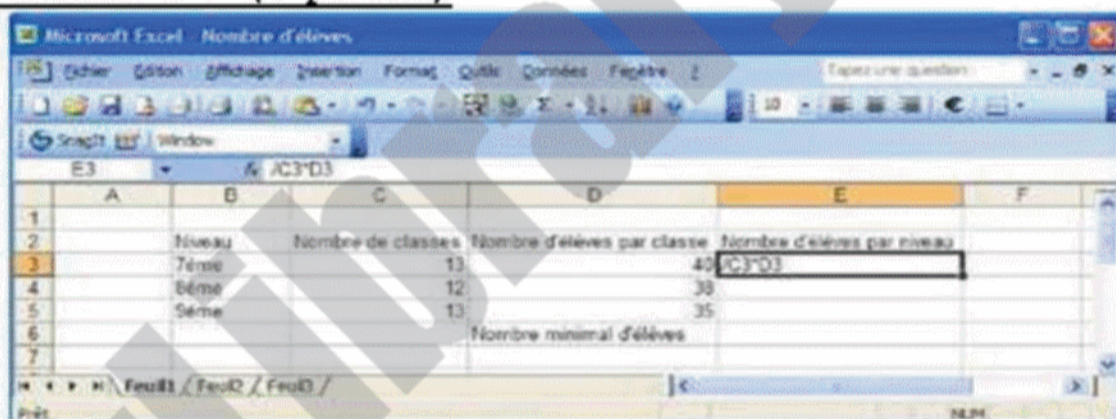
Microsoft Excel - Nombre d'élèves

Fichier Edition Affichage Insertion Format Outils Données Fenêtre ?

Tapez une question

10

Snagit Window

E3 =C3*D3

| | A | B | C | D | E | F |
|---|---|---|---|---|---|---|
| 1 | | | | | | |
| 2 | | Niveau | Nombre de classes | Nombre d'élèves par classe | Nombre d'élèves par niveau | |
| 3 | | 7ème | 13 | 40 | =C3*D3 | |
| 4 | | 8ème | 12 | 38 | | |
| 5 | | 9ème | 13 | 35 | | |
| 6 | | | | Nombre minimal d'élèves | | |
| 7 | | | | | | |

Feuil1 / Feuil2 / Feuil3 /

Prêt

NUM